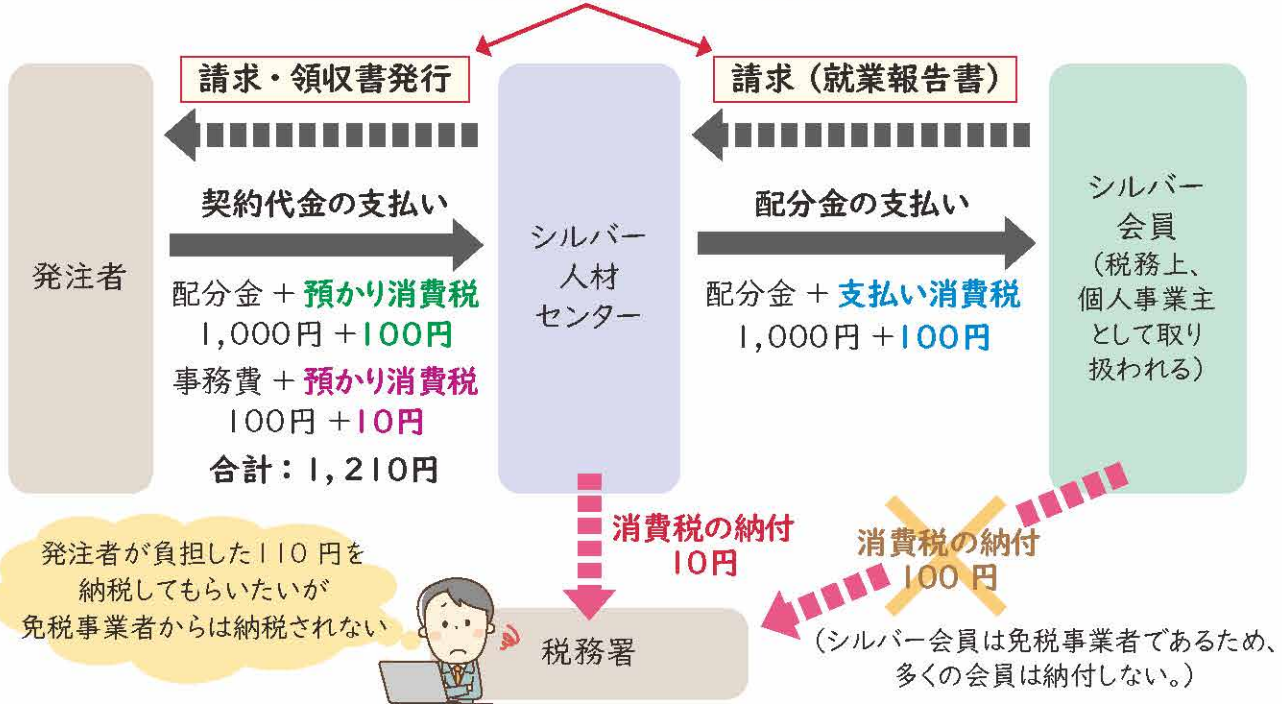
請求・領収書発行

請求（就業報告書）

発注者

契約代金の支払い

配分金 ＋ 預かり消費税
1,000円 ＋100円
事務費 ＋ 預かり消費税
100円 ＋10円
合計：1,210円

シルバー
人材
センター

配分金の支払い

配分金 ＋ 支払い消費税
1,000円 ＋100円

シルバー
会員
（税務上、
個人事業主
として取り
扱われる）

消費税の納付
10円

消費税の納付
100円

発注者が負担した110円を
納税してもらいたいが
免税事業者からは納税されない

税務署

（シルバー会員は免税事業者であるため、
多くの会員は納付しない。）